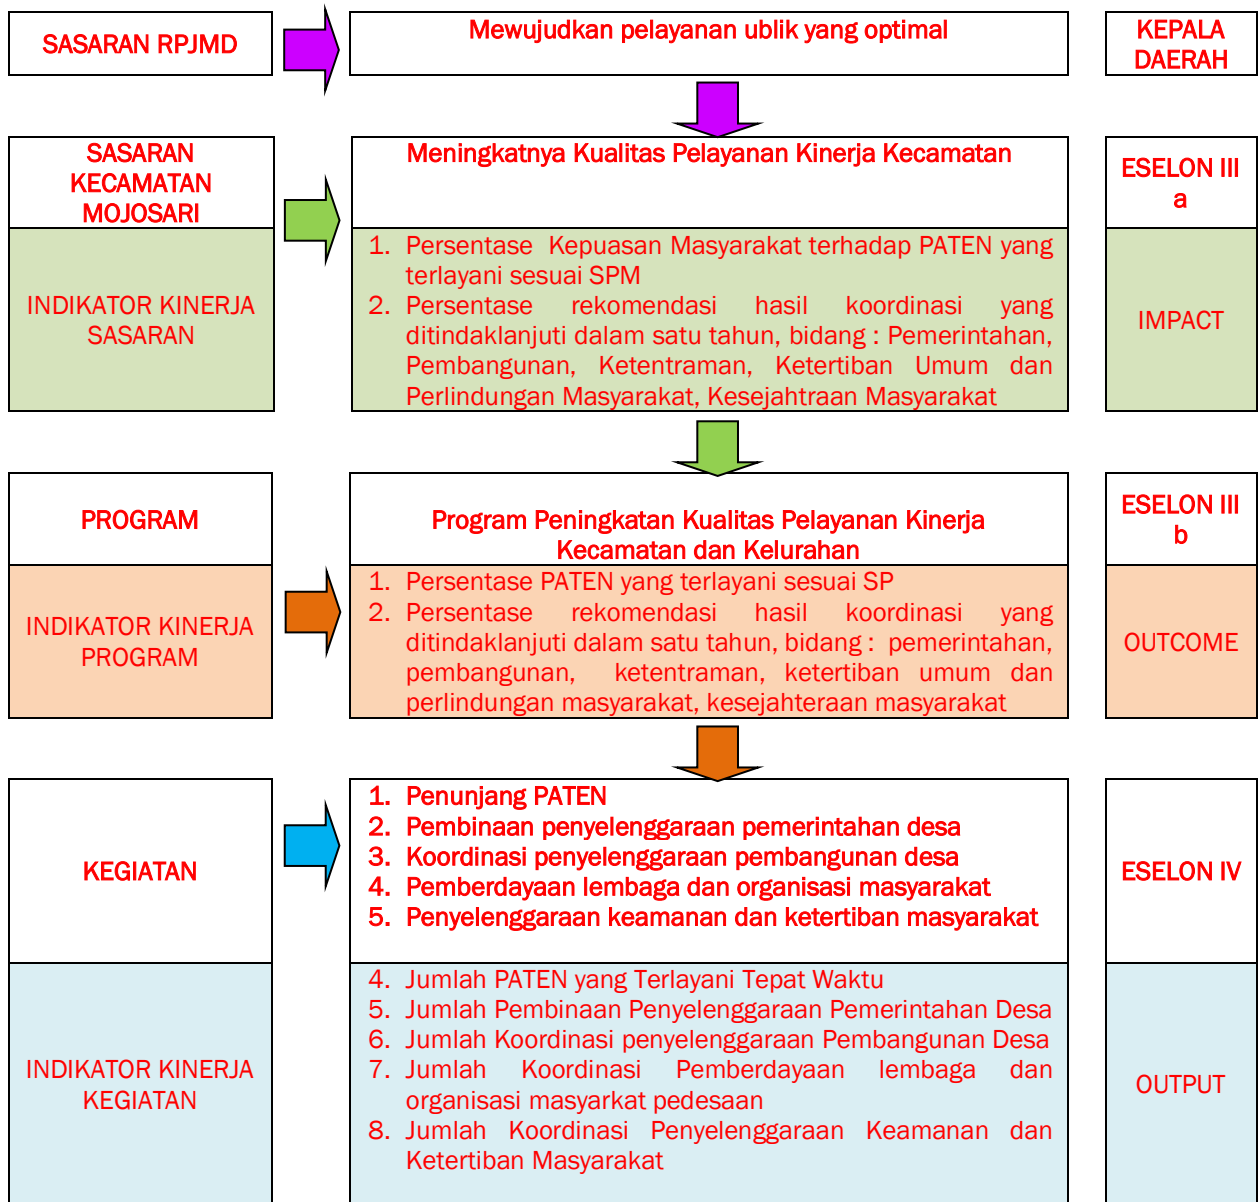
SASARAN RPJMD

Mewujudkan pelayanan ublik yang optimal

KEPALA DAERAH

SASARAN KECAMATAN MOJOSARI

Meningkatnya Kualitas Pelayanan Kinerja Kecamatan

ESELON III a

INDIKATOR KINERJA SASARAN

1. Persentase Kepuasan Masyarakat terhadap PATEN yang terlayani sesuai SPM
2. Persentase rekomendasi hasil koordinasi yang ditindaklanjuti dalam satu tahun, bidang : Pemerintahan, Pembangunan, Ketentraman, Ketertiban Umum dan Perlindungan Masyarakat, Kesejahtraan Masyarakat

IMPACT

PROGRAM

Program Peningkatan Kualitas Pelayanan Kinerja Kecamatan dan Kelurahan

ESELON III b

INDIKATOR KINERJA PROGRAM

1. Persentase PATEN yang terlayani sesuai SP
2. Persentase rekomendasi hasil koordinasi yang ditindaklanjuti dalam satu tahun, bidang : pemerintahan, pembangunan, ketentraman, ketertiban umum dan perlindungan masyarakat, kesejahteraan masyarakat

OUTCOME

KEGIATAN

1. Penunjang PATEN
2. Pembinaan penyelenggaraan pemerintahan desa
3. Koordinasi penyelenggaraan pembangunan desa
4. Pemberdayaan lembaga dan organisasi masyarakat
5. Penyelenggaraan keamanan dan ketertiban masyarakat

ESELON IV

INDIKATOR KINERJA KEGIATAN

4. Jumlah PATEN yang Terlayani Tepat Waktu
5. Jumlah Pembinaan Penyelenggaraan Pemerintahan Desa
6. Jumlah Koordinasi penyelenggaraan Pembangunan Desa
7. Jumlah Koordinasi Pemberdayaan lembaga dan organisasi masyarkat pedesaan
8. Jumlah Koordinasi Penyelenggaraan Keamanan dan Ketertiban Masyarakat

OUTPUT